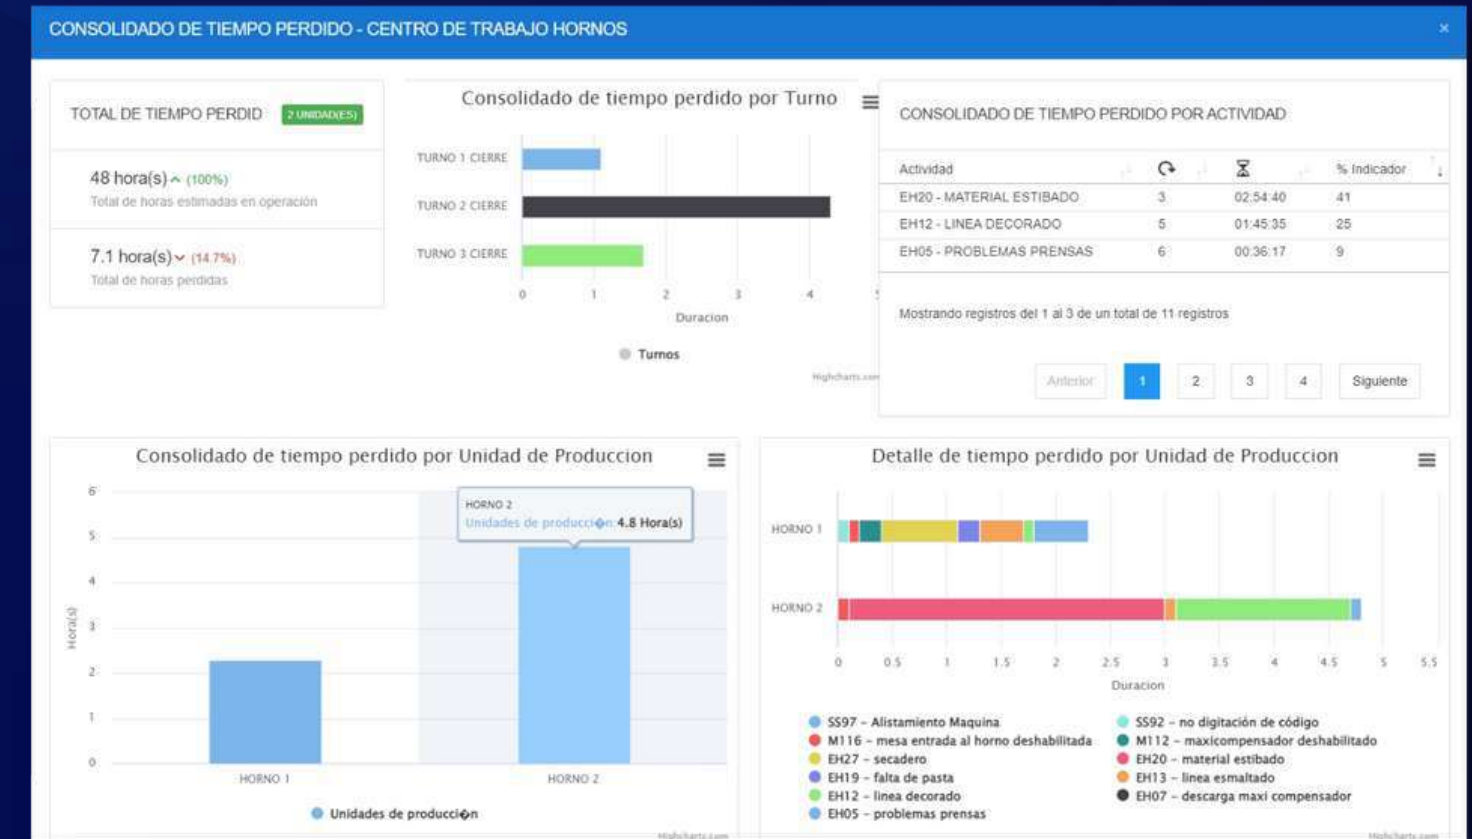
CONSOLIDADO DE TIEMPO PERDIDO - CENTRO DE TRABAJO HORNOS

×

TOTAL DE TIEMPO PERDID 2 UNIDAD(ES)

48 hora(s) (100%)
Total de horas estimadas en operación

7.1 hora(s) (14.7%)
Total de horas perdidas

Consolidado de tiempo perdido por Turno

TURNO 1 CIERRE
TURNO 2 CIERRE
TURNO 3 CIERRE

0 1 2 3 4

Duracion

Turnos

Highcharts.com

CONSOLIDADO DE TIEMPO PERDIDO POR ACTIVIDAD

| Actividad | | | % Indicador |
|---|---|---|---|
| EH20 - MATERIAL ESTIBADO | 3 | 02:54:40 | 41 |
| EH12 - LINEA DECORADO | 5 | 01:45:35 | 25 |
| EH05 - PROBLEMAS PRENSAS | 6 | 00:36:17 | 9 |

Mostrando registros del 1 al 3 de un total de 11 registros

Anterior 1 2 3 4 Siguiente

Consolidado de tiempo perdido por Unidad de Produccion

6 5 4 3 2 1 0

Hora(s)

HORNO 2
Unidades de producci�n: 4.8 Hora(s)

HORNO 1 HORNO 2

Unidades de producci�n

Highcharts.com

Detalle de tiempo perdido por Unidad de Produccion

HORNO 1
HORNO 2

0 0.5 1 1.5 2 2.5 3 3.5 4 4.5 5 5.5

Duracion

SS97 - Alistamiento Maquina
SS92 - no digitación de código
M116 - mesa entrada al horno deshabilitada
M112 - maxicompensador deshabilitado
EH27 - secadero
EH20 - material estibado
EH19 - falta de pasta
EH13 - linea esmaltado
EH12 - linea decorado
EH07 - descarga maxi compensador
EH05 - problemas prensas

Highcharts.com